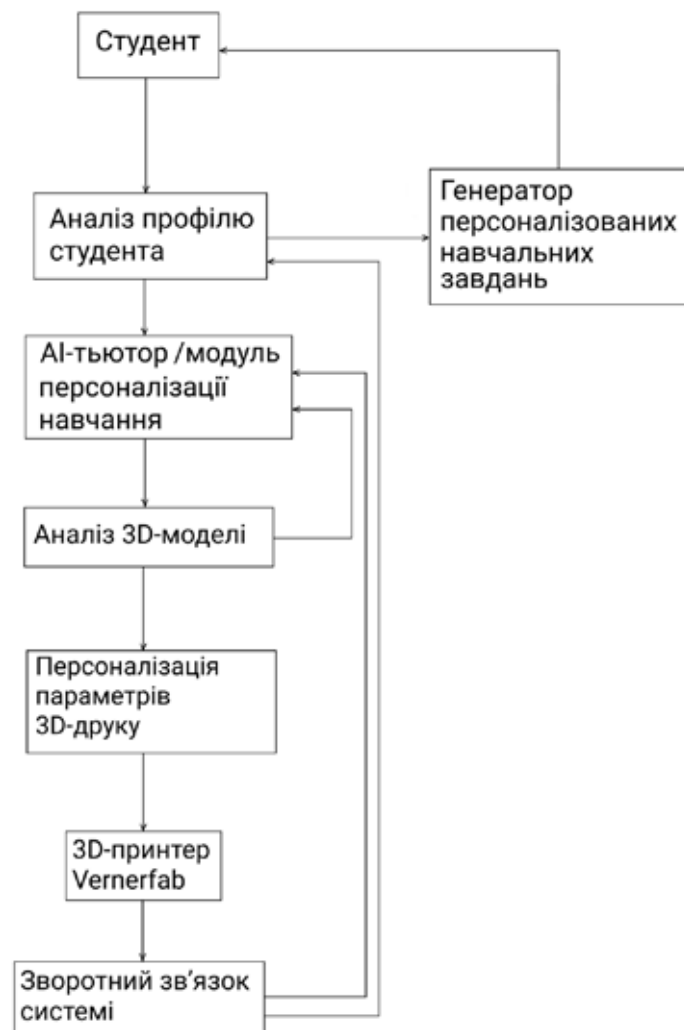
Студент

Аналіз профілю студента

Генератор персоналізованих навчальних завдань

AI-тьютор /модуль персоналізації навчання

Аналіз 3D-моделі

Персоналізація параметрів 3D-друку

3D-принтер Vernerfab

Зворотний зв'язок системі